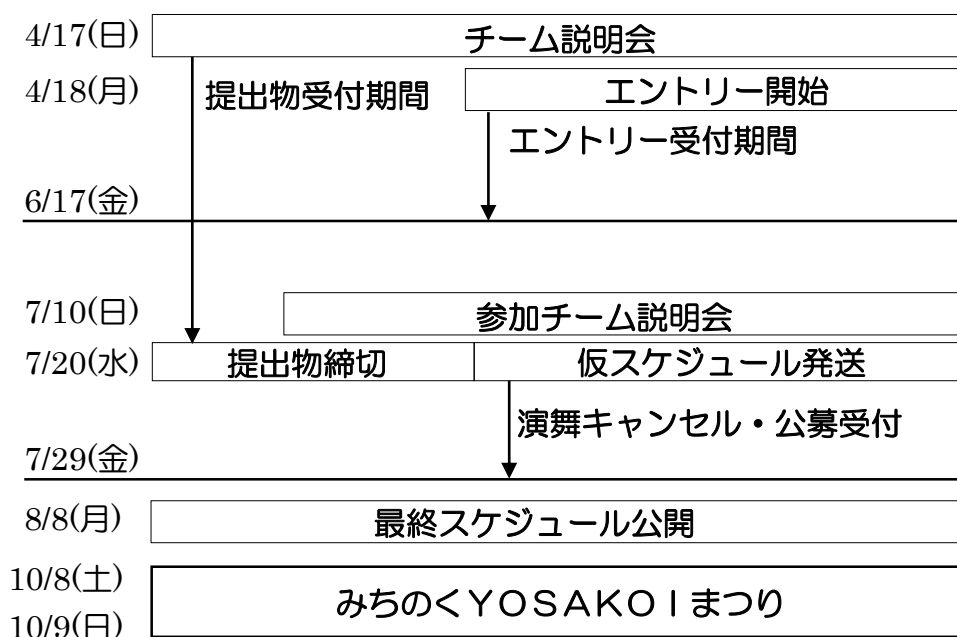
4/17(日) チーム説明会

4/18(月) 提出物受付期間 エントリー開始

エントリー受付期間

6/17(金)

7/10(日) 参加チーム説明会

7/20(水) 提出物締切 仮スケジュール発送

演舞キャンセル・公募受付

7/29(金)

8/8(月) 最終スケジュール公開

10/8(土)
10/9(日) みちのくYOSAKOIまつり